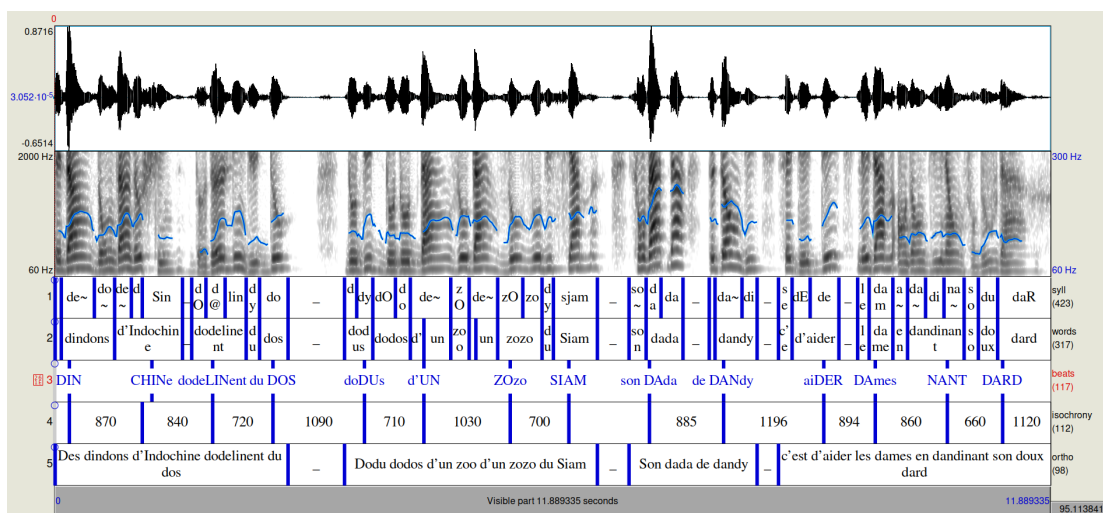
0
0.8716
3.052·10⁻⁵
-0.6514
2000 Hz
60 Hz
300 Hz
60 Hz

1 de~ do ~ de ~ d Sin _ d O d @ lin d y do _ d dy dO d o de~ z O de~ zO zo d y sjam _ so ~ d a da _ da~ di _ s e dE de _ l e da m a ~ da ~ di na ~ s o du daR syll (423)

2 dindons d'Indochin e _ dodeline nt d u dos _ dod us dodos d' un zo o un zozo d u Siam _ so n dada _ dandy _ c' e d'aider _ l e da me e n dandinan t s o do ux dard words (317)

3 DIN CHINe dodeLINent du DOS doDUs d'UN ZOzo SIAM son DAda de DANdy aiDER DAmes NANT DARD beats (117)

4 870 840 720 1090 710 1030 700 885 1196 894 860 660 1120 isochrony (112)

5 Des dindons d'Indochine dodelinent du dos _ Dodu dodos d'un zoo d'un zozo du Siam _ Son dada de dandy _ c'est d'aider les dames en dandinant son doux dard ortho (98)

0 Visible part 11.889335 seconds 11.889335 95.113841